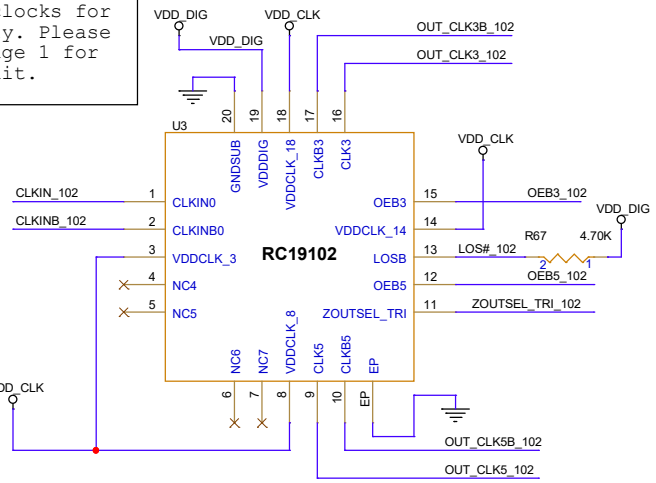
locks for
y. Please
ge 1 for
it.

VDD_DIG
VDD_CLK
VDD_DIG
OUT_CLK3B_102
OUT_CLK3_102
U3
20
19
18
17
16
GNDSUB
VDDDIG
VDDCLK_18
CLKB3
CLK3
VDD_CLK
CLKIN_102
1
CLKIN0
OEB3
15
OEB3_102
CLKINB_102
2
CLKINB0
VDDCLK_14
14
R67
VDD_DIG
3
VDDCLK_3
RC19102
LOSB
13
LOS#_102
2
4.70K
1
4
NC4
OEB5
12
OEB5_102
5
NC5
ZOUTSEL_TRI
11
ZOUTSEL_TRI_102
NC6
NC7
VDDCLK_8
CLK5
CLKB5
EP
DD_CLK
6
7
8
9
10
EP
OUT_CLK5B_102
OUT_CLK5_102